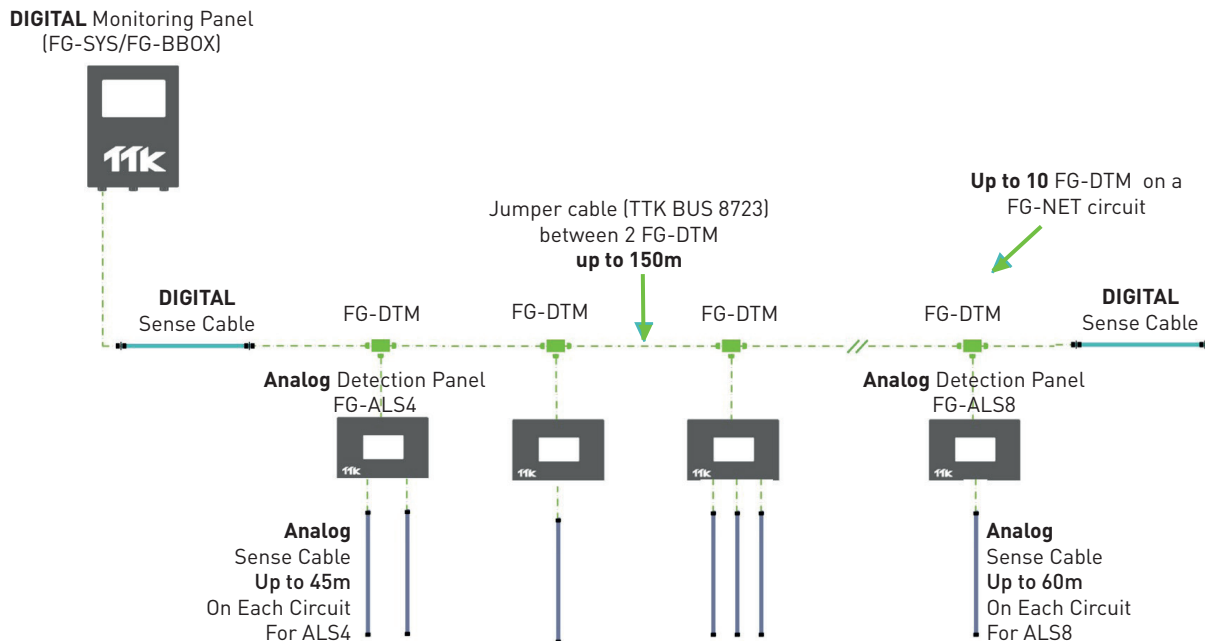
**DIGITAL** Monitoring Panel
(FG-SYS/FG-BBOX)

TTK

Jumper cable (TTK BUS 8723)
between 2 FG-DTM
**up to 150m**

**Up to 10** FG-DTM on a
FG-NET circuit

**DIGITAL**
Sense Cable

FG-DTM

FG-DTM

FG-DTM

FG-DTM

**DIGITAL**
Sense Cable

**Analog** Detection Panel
FG-ALS4

**Analog** Detection Panel
FG-ALS8

TTK

TTK

TTK

TTK

**Analog**
Sense Cable
**Up to 45m**
On Each Circuit
For ALS4

**Analog**
Sense Cable
**Up to 60m**
On Each Circuit
For ALS8